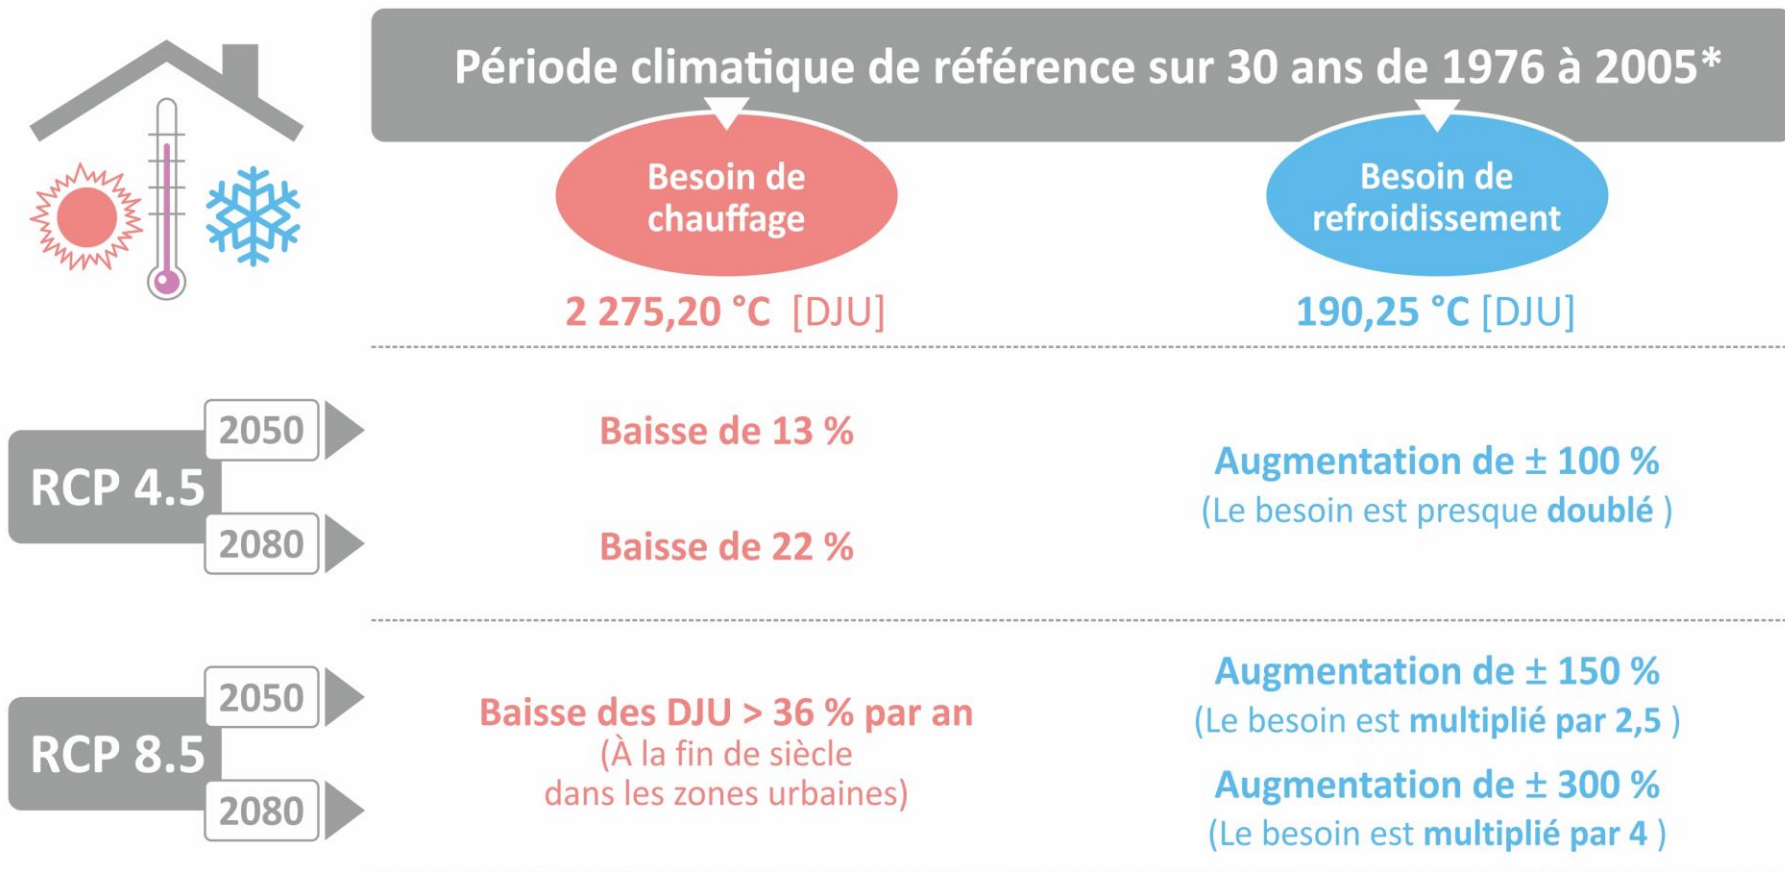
Période climatique de référence sur 30 ans de 1976 à 2005*

Besoin de chauffage

2 275,20 °C [DJU]

Besoin de refroidissement

190,25 °C [DJU]

RCP 4.5

2050

2080

Baisse de 13 %

Baisse de 22 %

Augmentation de ± 100 %
(Le besoin est presque doublé )

RCP 8.5

2050

2080

Baisse des DJU > 36 % par an
(À la fin de siècle
dans les zones urbaines)

Augmentation de ± 150 %
(Le besoin est multiplié par 2,5 )

Augmentation de ± 300 %
(Le besoin est multiplié par 4 )